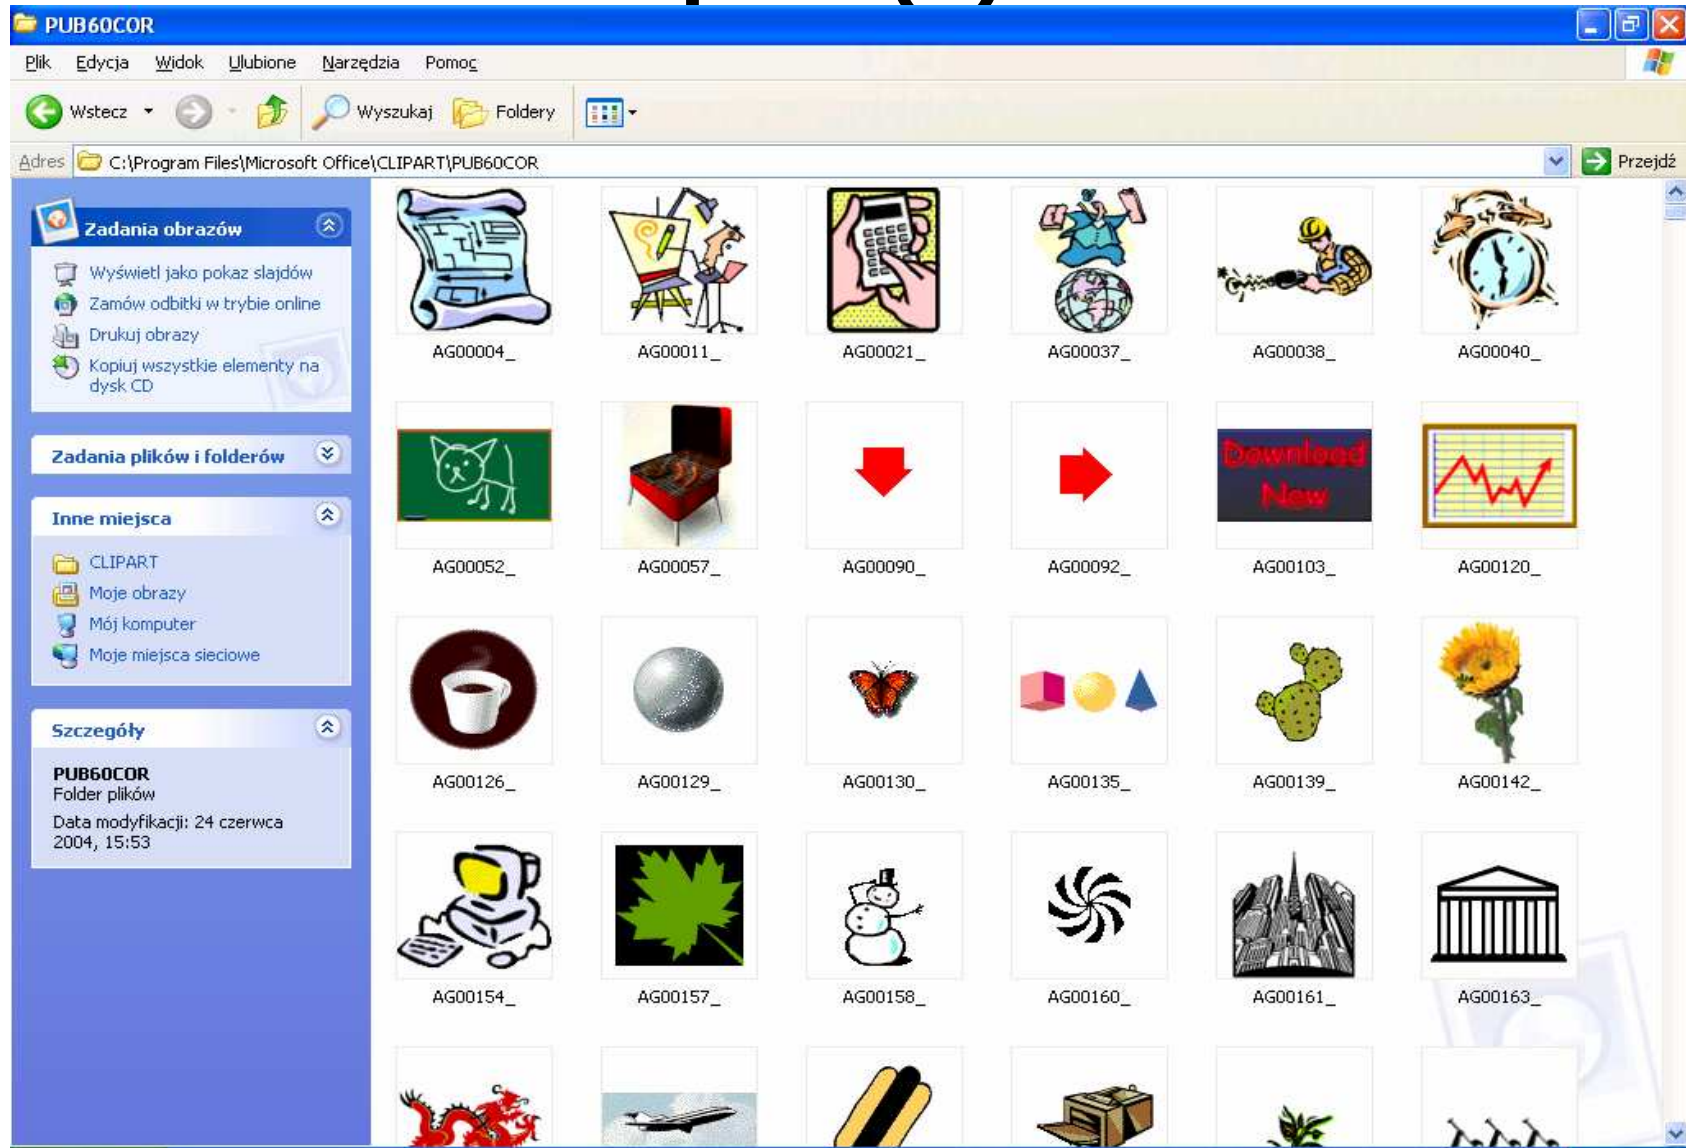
PUB60COR

Plik Edycja Widok Ulubione Narzędzia Pomoc

Wstecz Wyszukaj Foldery

Adres C:\Program Files\Microsoft Office\CLIPART\PUB60COR Przejdź

Zadania obrazów
Wyświetl jako pokaz slajdów
Zamów odbitki w trybie online
Drukuj obrazy
Kopiuj wszystkie elementy na dysk CD

Zadania plików i folderów

Inne miejsca
CLIPART
Moje obrazy
Mój komputer
Moje miejsca sieciowe

Szczegóły
PUB60COR
Folder plików
Data modyfikacji: 24 czerwca 2004, 15:53

AG00004_ AG00011_ AG00021_ AG00037_ AG00038_ AG00040_

Download New

AG00052_ AG00057_ AG00090_ AG00092_ AG00103_ AG00120_

AG00126_ AG00129_ AG00130_ AG00135_ AG00139_ AG00142_

AG00154_ AG00157_ AG00158_ AG00160_ AG00161_ AG00163_